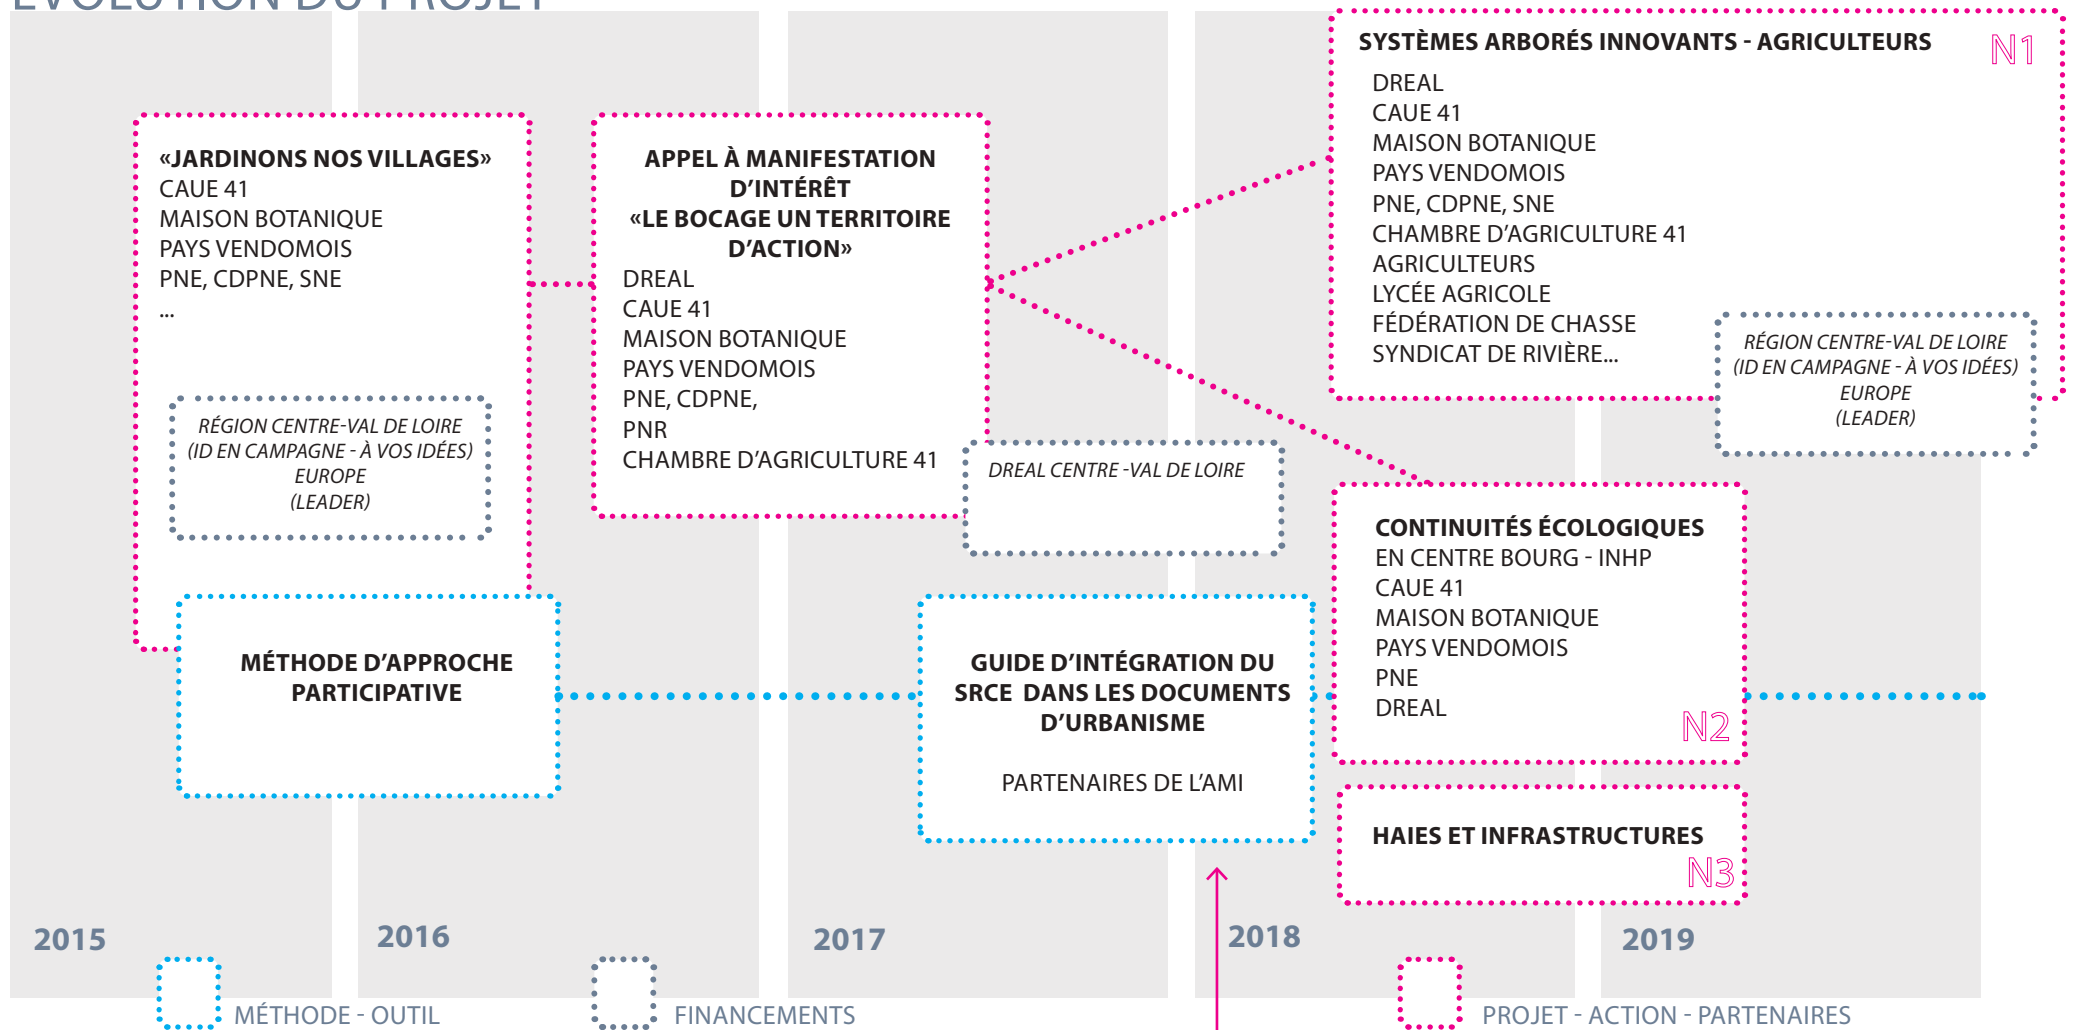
«JARDINONS NOS VILLAGES»
CAUE 41
MAISON BOTANIQUE
PAYS VENDOMOIS
PNE, CDPNE, SNE
...

RÉGION CENTRE-VAL DE LOIRE
(ID EN CAMPAGNE - À VOS IDÉES)
EUROPE
(LEADER)

MÉTHODE D'APPROCHE PARTICIPATIVE

APPEL À MANIFESTATION D'INTÉRÊT
«LE BOCAGE UN TERRITOIRE D'ACTION»
DREAL
CAUE 41
MAISON BOTANIQUE
PAYS VENDOMOIS
PNE, CDPNE,
PNR
CHAMBRE D'AGRICULTURE 41

DREAL CENTRE -VAL DE LOIRE

GUIDE D'INTÉGRATION DU SRCE DANS LES DOCUMENTS D'URBANISME

PARTENAIRES DE L'AMI

SYSTÈMES ARBORÉS INNOVANTS - AGRICULTEURS
N1
DREAL
CAUE 41
MAISON BOTANIQUE
PAYS VENDOMOIS
PNE, CDPNE, SNE
CHAMBRE D'AGRICULTURE 41
AGRICULTEURS
LYCÉE AGRICOLE
FÉDÉRATION DE CHASSE
SYNDICAT DE RIVIÈRE...

RÉGION CENTRE-VAL DE LOIRE
(ID EN CAMPAGNE - À VOS IDÉES)
EUROPE
(LEADER)

CONTINUITÉS ÉCOLOGIQUES
EN CENTRE BOURG - INHP
CAUE 41
MAISON BOTANIQUE
PAYS VENDOMOIS
PNE
DREAL
N2

HAIES ET INFRASTRUCTURES
N3

2015
2016
2017
2018
2019

MÉTHODE - OUTIL
FINANCEMENTS
PROJET - ACTION - PARTENAIRES